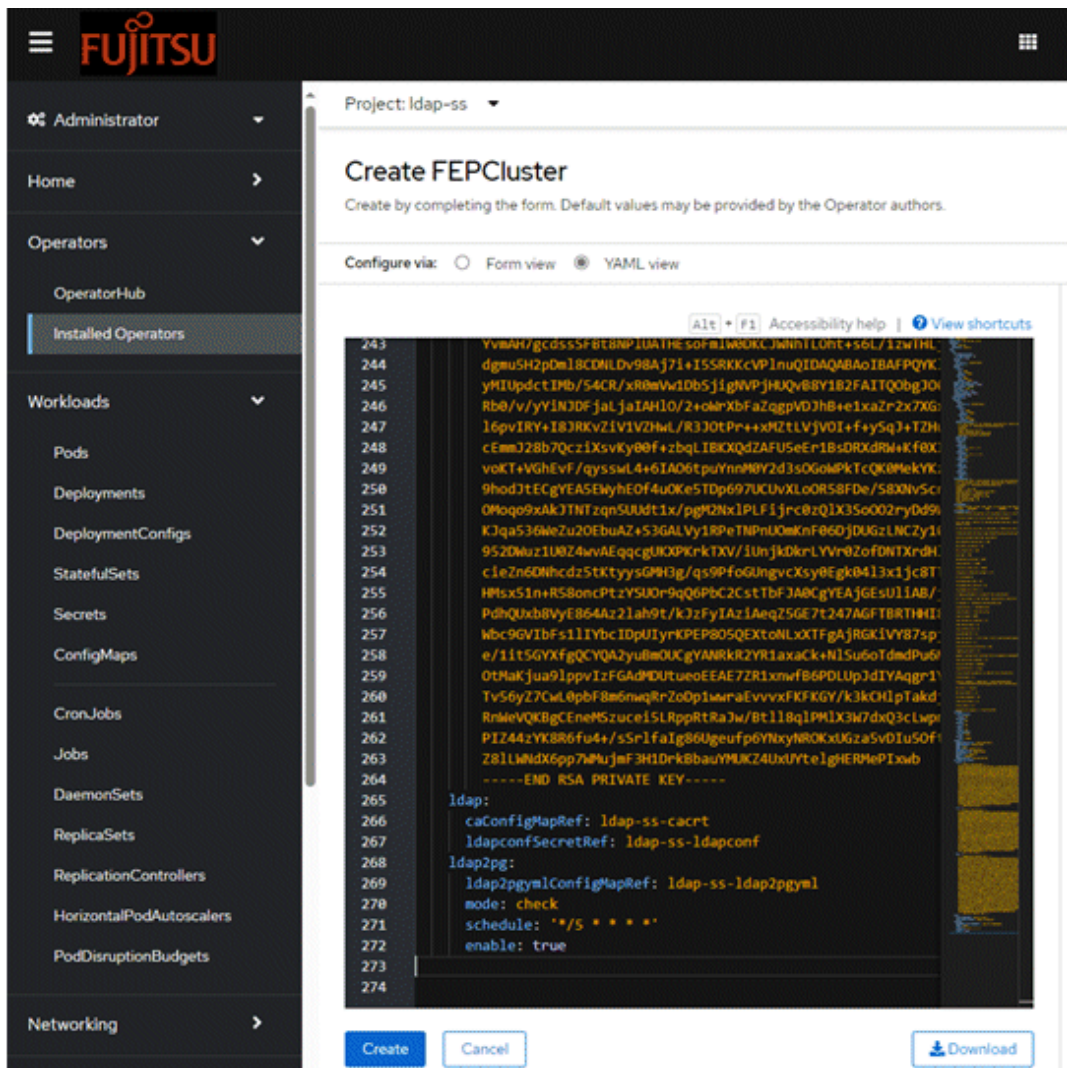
FUJITSU

Administrator
Home
Operators
OperatorHub
Installed Operators
Workloads
Pods
Deployments
DeploymentConfigs
StatefulSets
Secrets
ConfigMaps
CronJobs
Jobs
DaemonSets
ReplicaSets
ReplicationControllers
HorizontalPodAutoscalers
PodDisruptionBudgets
Networking

Project: ldap-ss

Create FEPCluster

Create by completing the form. Default values may be provided by the Operator authors.

Configure via: Form view YAML view

Alt + F1 Accessibility help | View shortcuts

243 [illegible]
244 dgmu5H2pDml8CDNLDv98Aj7i+I5SRKKcVPlnuQIDAQABAoIBAFPQYK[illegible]
245 yMIUpdctIMb/S4CR/xR0mVw1DbSjigNVPjHUQvB8Y1B2FAITQObgJO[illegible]
246 Rb0/v/yYiNJDFjaLjaIAHlO/2+oWrXbFaZqgpVDJhB+e1xaZr2x7XG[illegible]
247 l6pvIRY+I8JRKvZiV1VZHwL/R3J0tPr++xMZtLVjVOI+f+ySqJ+TZH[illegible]
248 cEmmJ28b7QcziXsvKy00f+zbqLIBKXQdZAFU5eEr1BsDRXdRW+Kf0X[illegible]
249 voKT+VGhEvF/qyssswL4+6IAO6tpuYnnM0Y2d3sOGoWPkTcQK0MekYK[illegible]
250 9hodJtECgYEA5EWyhEOf4uOKe5TDp697UCUvXLoOR58FDe/S8XNvScr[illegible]
251 OMoqo9xAkJTNTzqnSUUdt1x/pgM2NxlPLFijrc0zQlX35oOO2ryDd9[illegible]
252 KJqa536WeZu2OEbuAZ+S3GALVy1RPeTNPnUOmKnF06DjDUGzLNCZy1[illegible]
253 952DWuz1U0Z4wvAEqqcgUKXPKrkTXV/iUnjkDkrLYVr0ZofDNTXrdH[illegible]
254 cieZn6DNhcdz5tKtyysGMH3g/qs9PfoGUngvcXsy0Egk04l3x1jc8T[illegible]
255 HMsx51n+RS8oncPtzYSUOr9qQ6PbC2CstTbFJA0CgYEAjGEsUliAB/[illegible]
256 PdhQUxb8VyE864Az2lah9t/kJzFyIAziAeqZ5GE7t247AGFTBRTHHI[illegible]
257 Wbc9GVIbFs1lIYbcIDpUIyrKPEP8O5QEXtoNLxXTFgAjRGKiVY87sp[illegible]
258 e/1itSGYXfgQCYQA2yuBmOUCgYANRkR2YR1axaCk+NlSu6oTdmdPu6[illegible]
259 OtMaKjua9lppvIzFGAdMDUtueoEEAE7ZR1xnwfB6PDLUpJdIYAqgr1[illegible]
260 TvS6yZ7CwL0pbF8m6nwqRrZoDp1wwraEvvvxFKFKGY/k3kCHlpTakd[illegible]
261 RmWeVQKBgCEneMSzuce15LRppRtRaJw/Btll8qlPMlX3W7dxQ3cLwp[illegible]
262 PIZ44zYK8R6fu4+/sSrlfaIg86Ugeufp6YNxyNROKxUGza5vDIu5Of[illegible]
263 Z8lLWNdX6pp7WMujmF3H1DrkBbauYMUKZ4UxUYtelgHERMePIxwb
264 -----END RSA PRIVATE KEY-----
265 ldap:
266 caConfigMapRef: ldap-ss-cacrt
267 ldapconfSecretRef: ldap-ss-ldapconf
268 ldap2pg:
269 ldap2pgymlConfigMapRef: ldap-ss-ldap2pgyml
270 mode: check
271 schedule: '*/5 * * * *'
272 enable: true
273
274

Create Cancel Download